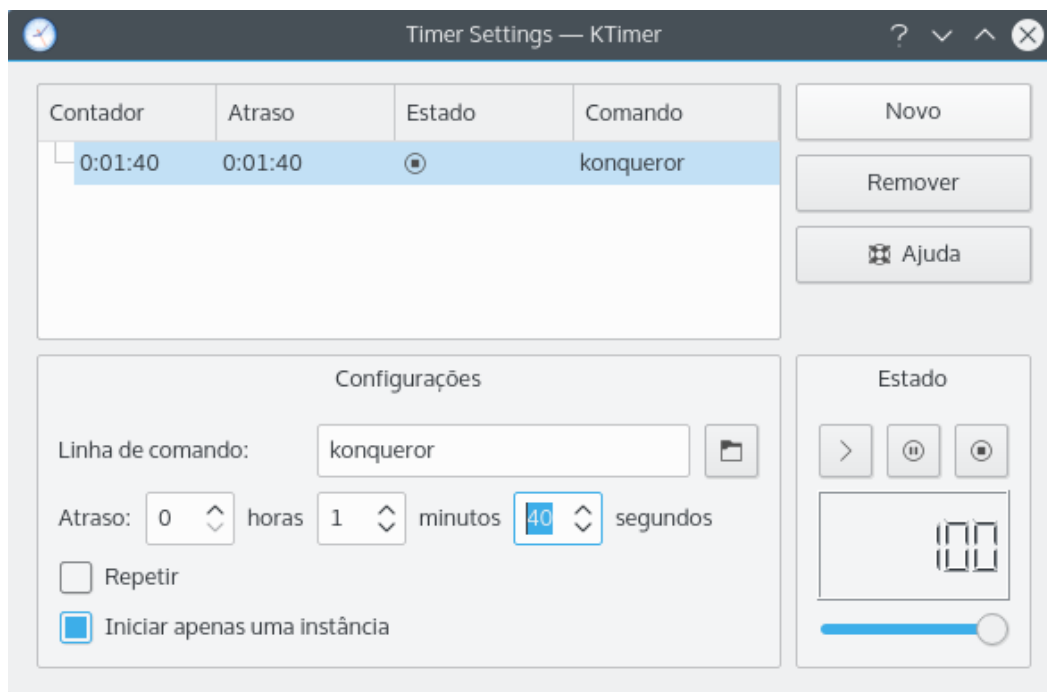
Timer Settings — KTimer

| Contador | Atraso | Estado | Comando |
|---|---|---|---|
| 0:01:40 | 0:01:40 | | konqueror |

Novo

Remover

Ajuda

Configurações

Linha de comando: konqueror

Atraso: 0 horas 1 minutos 40 segundos

Repetir

Iniciar apenas uma instância

Estado

100